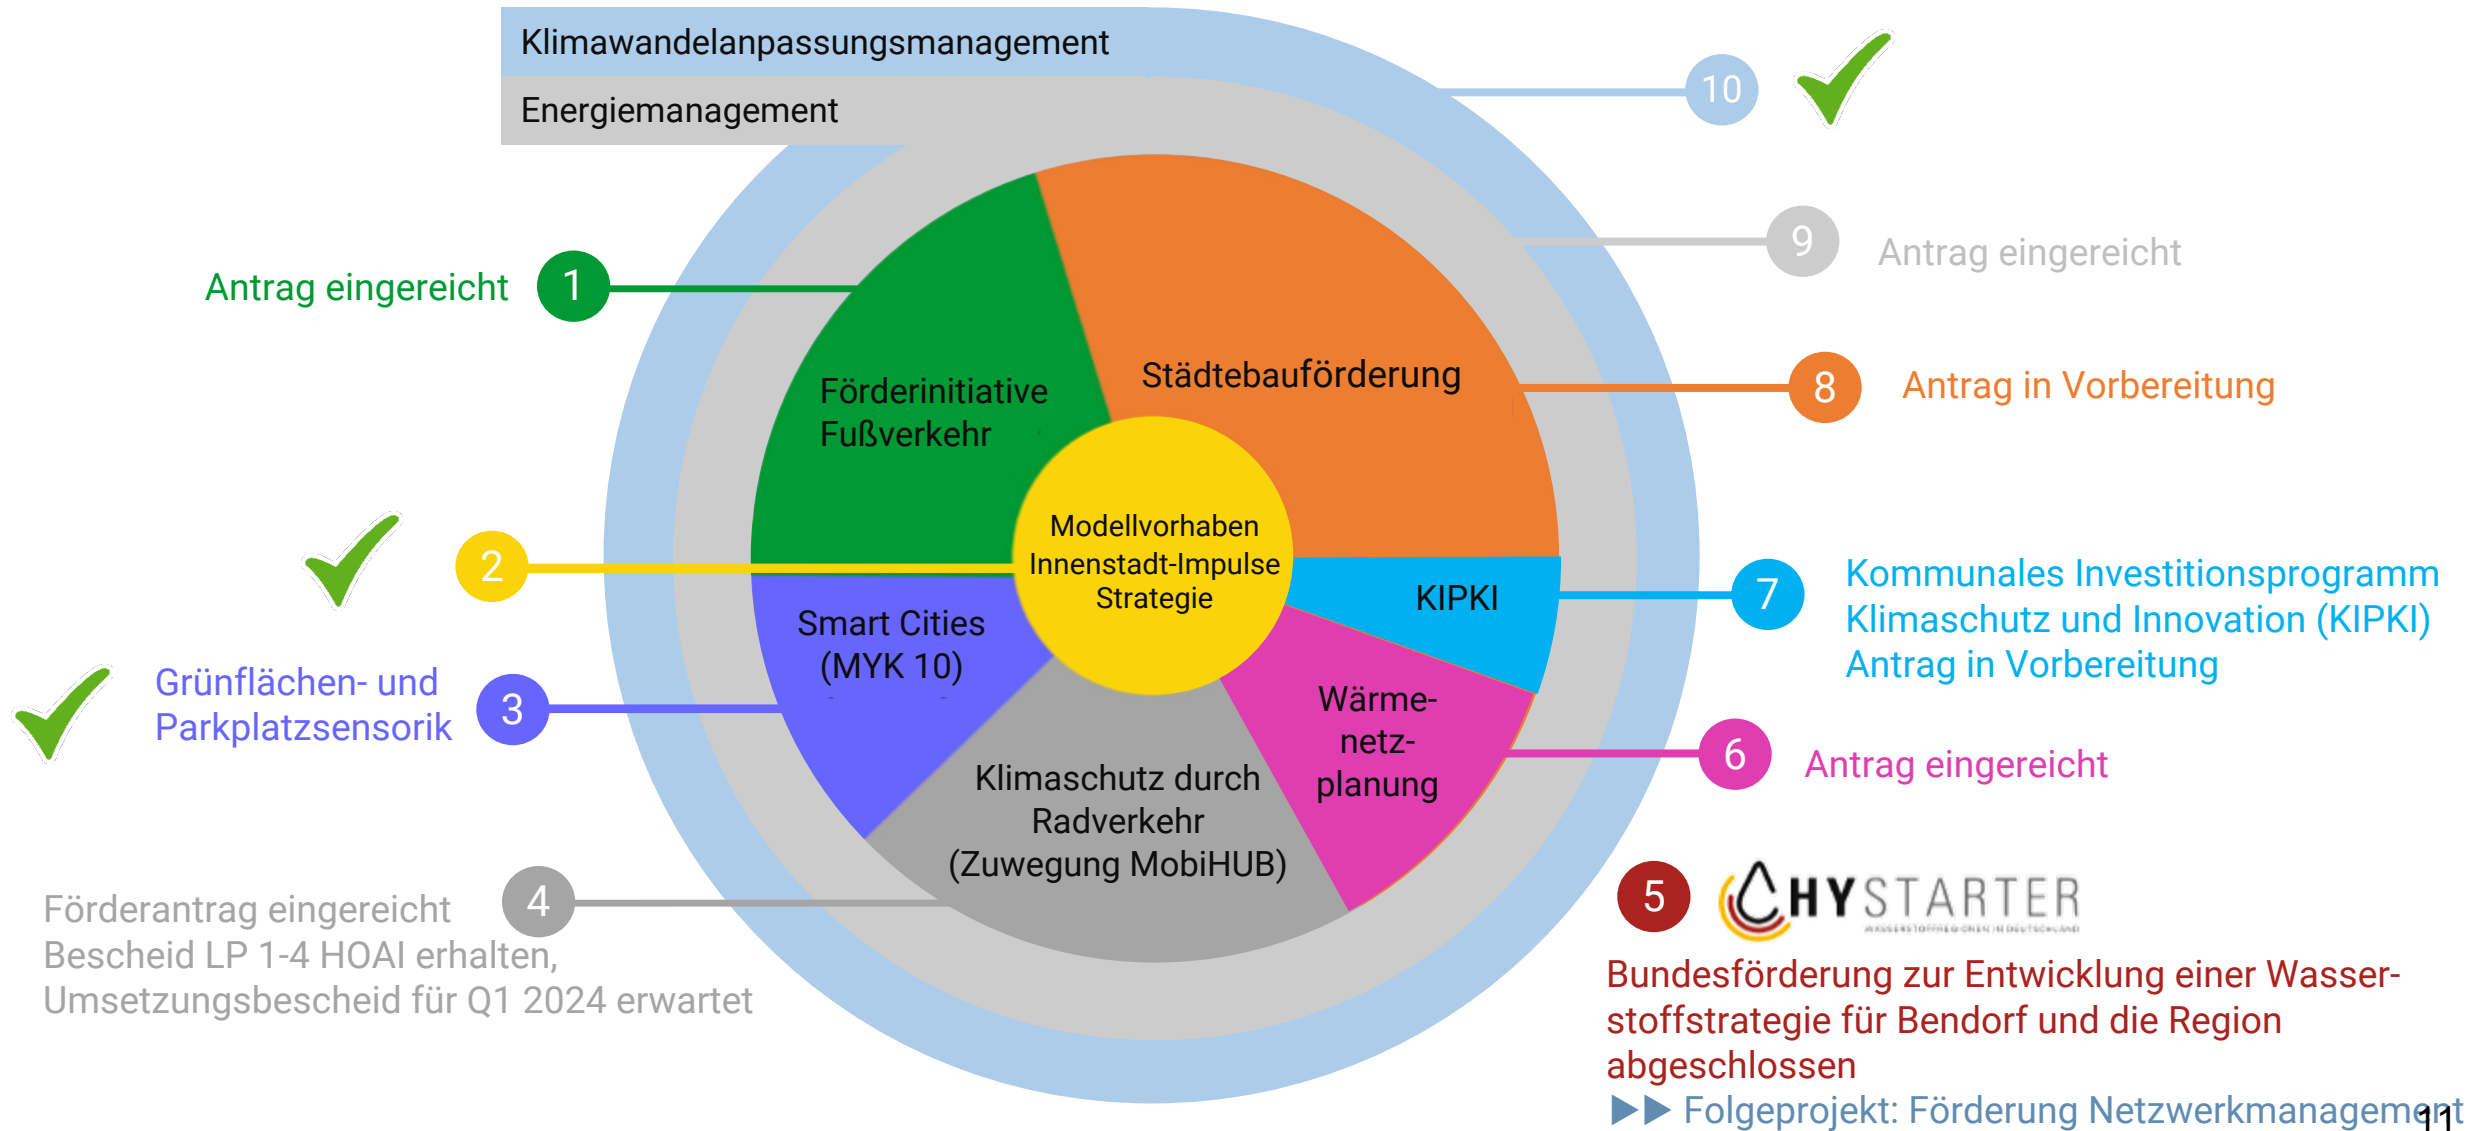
Klimawandelanpassungsmanagement

Energiemanagement

10

9

Antrag eingereicht

Antrag eingereicht

1

Förderinitiative Fußverkehr

Städtebauförderung

8

Antrag in Vorbereitung

2

Modellvorhaben Innenstadt-Impulse Strategie

KIPKI

7

Kommunales Investitionsprogramm Klimaschutz und Innovation (KIPKI) Antrag in Vorbereitung

Smart Cities (MYK 10)

Grünflächen- und Parkplatzsensorik

3

Wärmenetzplanung

6

Antrag eingereicht

Klimaschutz durch Radverkehr (Zuwegung MobiHUB)

Förderantrag eingereicht Bescheid LP 1-4 HOAI erhalten, Umsetzungsbescheid für Q1 2024 erwartet

4

5

HYSTARTER

Bundesförderung zur Entwicklung einer Wasserstoffstrategie für Bendorf und die Region abgeschlossen

▶▶ Folgeprojekt: Förderung Netzwerkmanagement

11